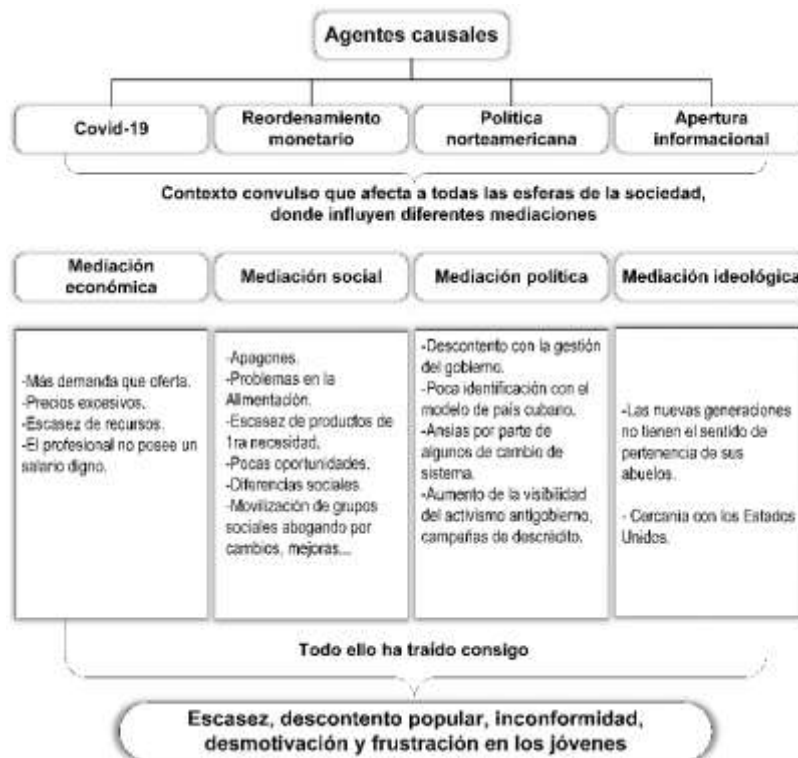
Agentes causales

Covid-19

Reordenamiento monetario

Política norteamericana

Apertura informacional

Contexto convulso que afecta a todas las esferas de la sociedad, donde influyen diferentes mediaciones

Mediación económica

Mediación social

Mediación política

Mediación ideológica

-Más demanda que oferta.
-Precios excesivos.
-Escasez de recursos.
-El profesional no posee un salario digno.

-Apagones.
-Problemas en la Alimentación.
-Escasez de productos de 1ra necesidad.
-Pocas oportunidades.
-Diferencias sociales
-Movilización de grupos sociales abogando por cambios, mejoras...

-Descontento con la gestión del gobierno.
-Poca identificación con el modelo de país cubano.
-Ansias por parte de algunos de cambio de sistema.
-Aumento de la visibilidad del activismo antigobierno, campañas de descrédito.

-Las nuevas generaciones no tienen el sentido de pertenencia de sus abuelos.

- Cercanía con los Estados Unidos.

Todo ello ha traído consigo

Escasez, descontento popular, inconformidad, desmotivación y frustración en los jóvenes